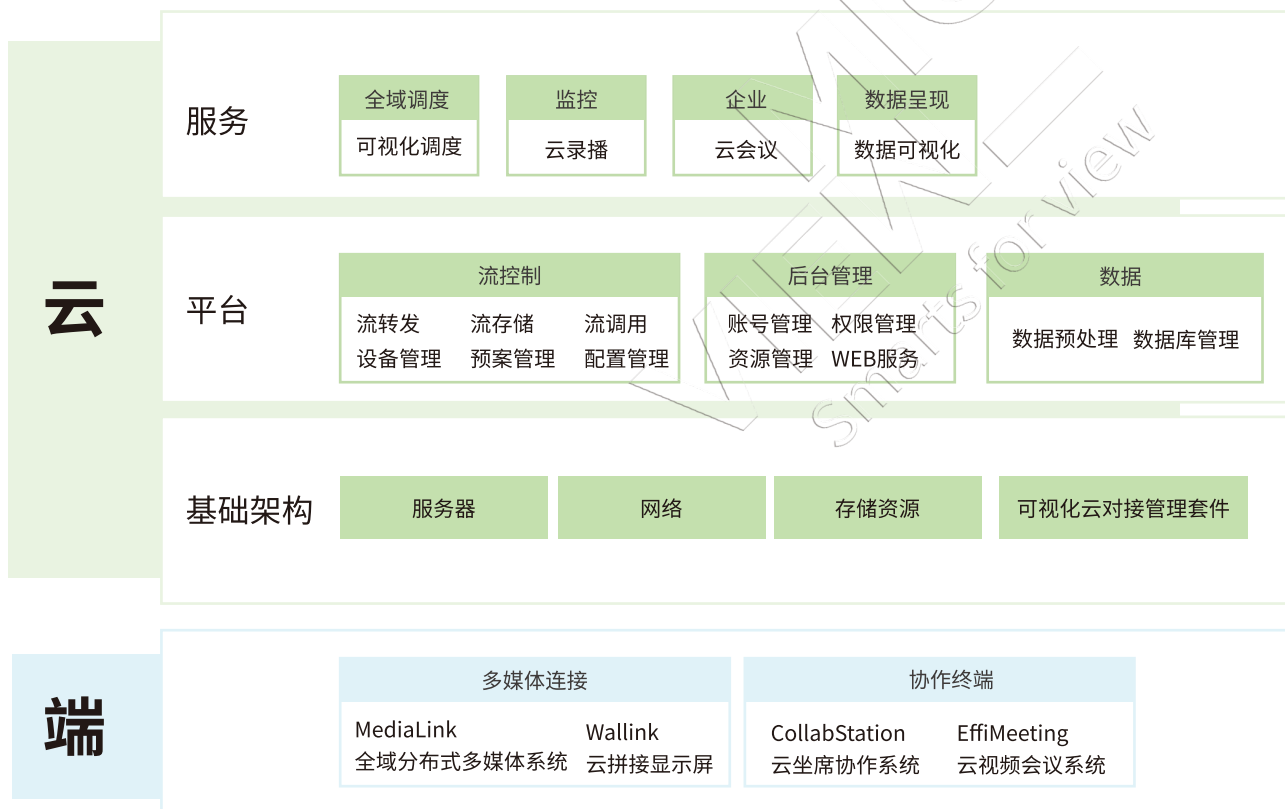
云

服务

全域调度
可视化调度

监控
云录播

企业
云会议

数据呈现
数据可视化

平台

流控制
流转发 流存储 流调用
设备管理 预案管理 配置管理

后台管理
账号管理 权限管理
资源管理 WEB服务

数据
数据预处理 数据库管理

基础架构

服务器

网络

存储资源

可视化云对接管理套件

Smarts for view

端

多媒体连接
MediaLink
全域分布式多媒体系统
Wallink
云拼接显示屏

协作终端
CollabStation
云坐席协作系统
EffiMeeting
云视频会议系统